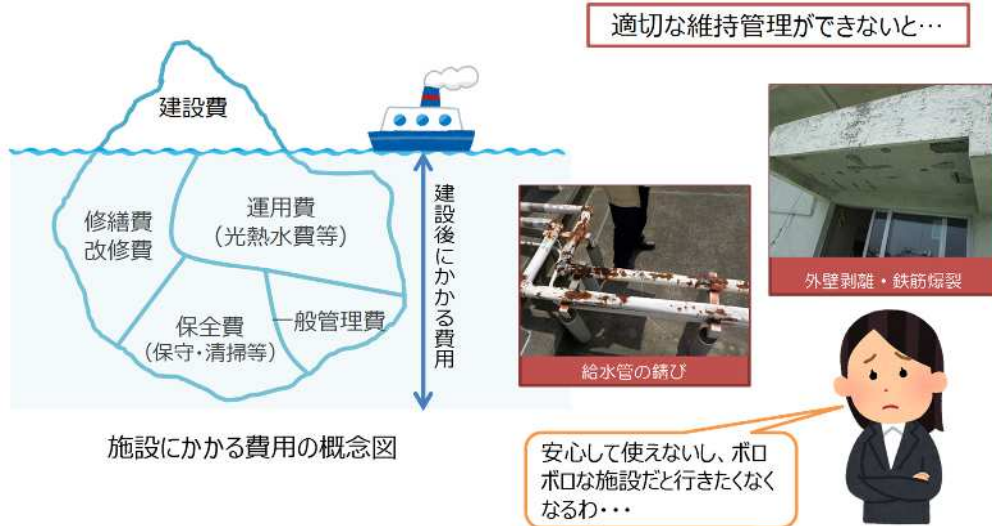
適切な維持管理ができないと…

建設費

修繕費
改修費

運用費
（光熱水費等）

保全費
（保守・清掃等）

一般管理費

建設後にかかる費用

施設にかかる費用の概念図

給水管の錆び

外壁剥離・鉄筋爆裂

安心して使えないし、ボロボロな施設だと行きたくなくなるわ・・・